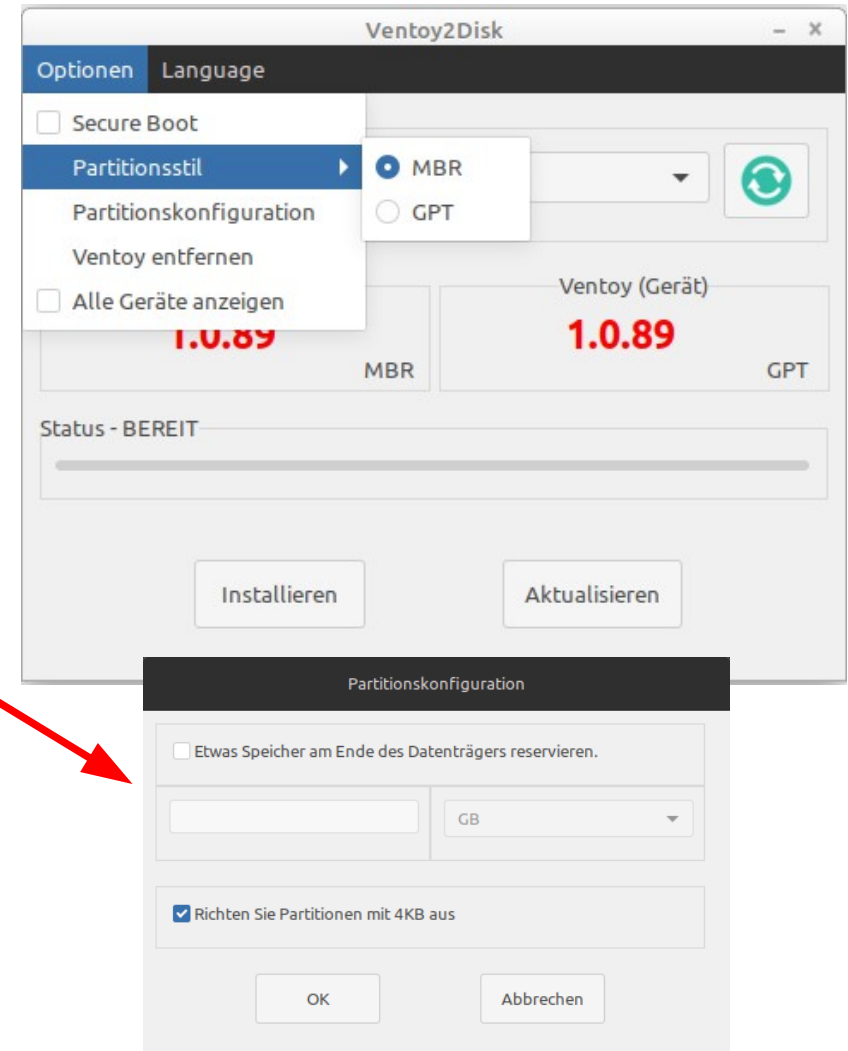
Ventoy2Disk

Optionen Language

Secure Boot
Partitionsstil
Partitionskonfiguration
Ventoy entfernen
Alle Geräte anzeigen

MBR
GPT

1.0.89
MBR

Ventoy (Gerät)
1.0.89
GPT

Status - BEREIT

Installieren
Aktualisieren

Partitionskonfiguration

Etwas Speicher am Ende des Datenträgers reservieren.

GB

Richten Sie Partitionen mit 4KB aus

OK
Abbrechen